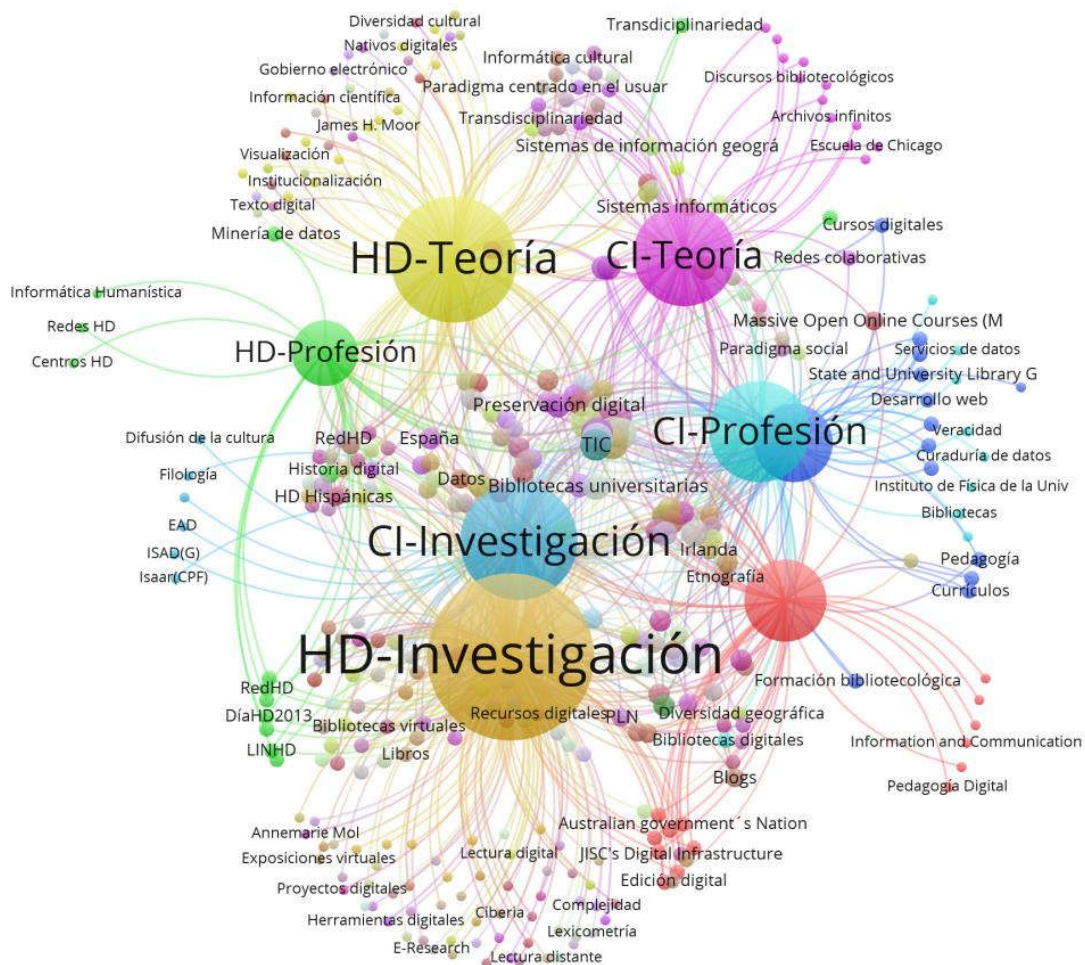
Diversidad cultural
Nativos digitales
Gobierno electrónico
Información científica
James H. Moor
Visualización
Institucionalización
Texto digital
Minería de datos
Transdiciplinariedad
Informática cultural
Paradigma centrado en el usuar
Discursos bibliotecológicos
Archivos infinitos
Transdisciplinariedad
Sistemas de información geográ
Escuela de Chicago
Sistemas informáticos
Cursos digitales
HD-Teoría
CI-Teoría
Redes colaborativas
Informática Humanística
Redes HD
Centros HD
HD-Profesión
Massive Open Online Courses (M
Paradigma social
Servicios de datos
State and University Library G
Desarrollo web
Preservación digital
CI-Profesión
Veracidad
Difusión de la cultura
RedHD
España
TIC
Curaduría de datos
Filología
Historia digital
Datos
Bibliotecas universitarias
Instituto de Física de la Univ
HD Hispánicas
Bibliotecas
EAD
CI-Investigación
Irlanda
Pedagogía
ISAD(G)
Etnografía
Currículos
Isaar(CPF)
HD-Investigación
RedHD
Formación bibliotecológica
DíaHD2013
Bibliotecas virtuales
Recursos digitales
PLN
Diversidad geográfica
LINHD
Libros
Bibliotecas digitales
Information and Communication
Blogs
Pedagogía Digital
Annemarie Mol
Australian government´s Nation
Exposiciones virtuales
Lectura digital
JISC's Digital Infrastructure
Proyectos digitales
Edición digital
Herramientas digitales
Ciberia
Complejidad
E-Research
Lexicometría
Lectura distante